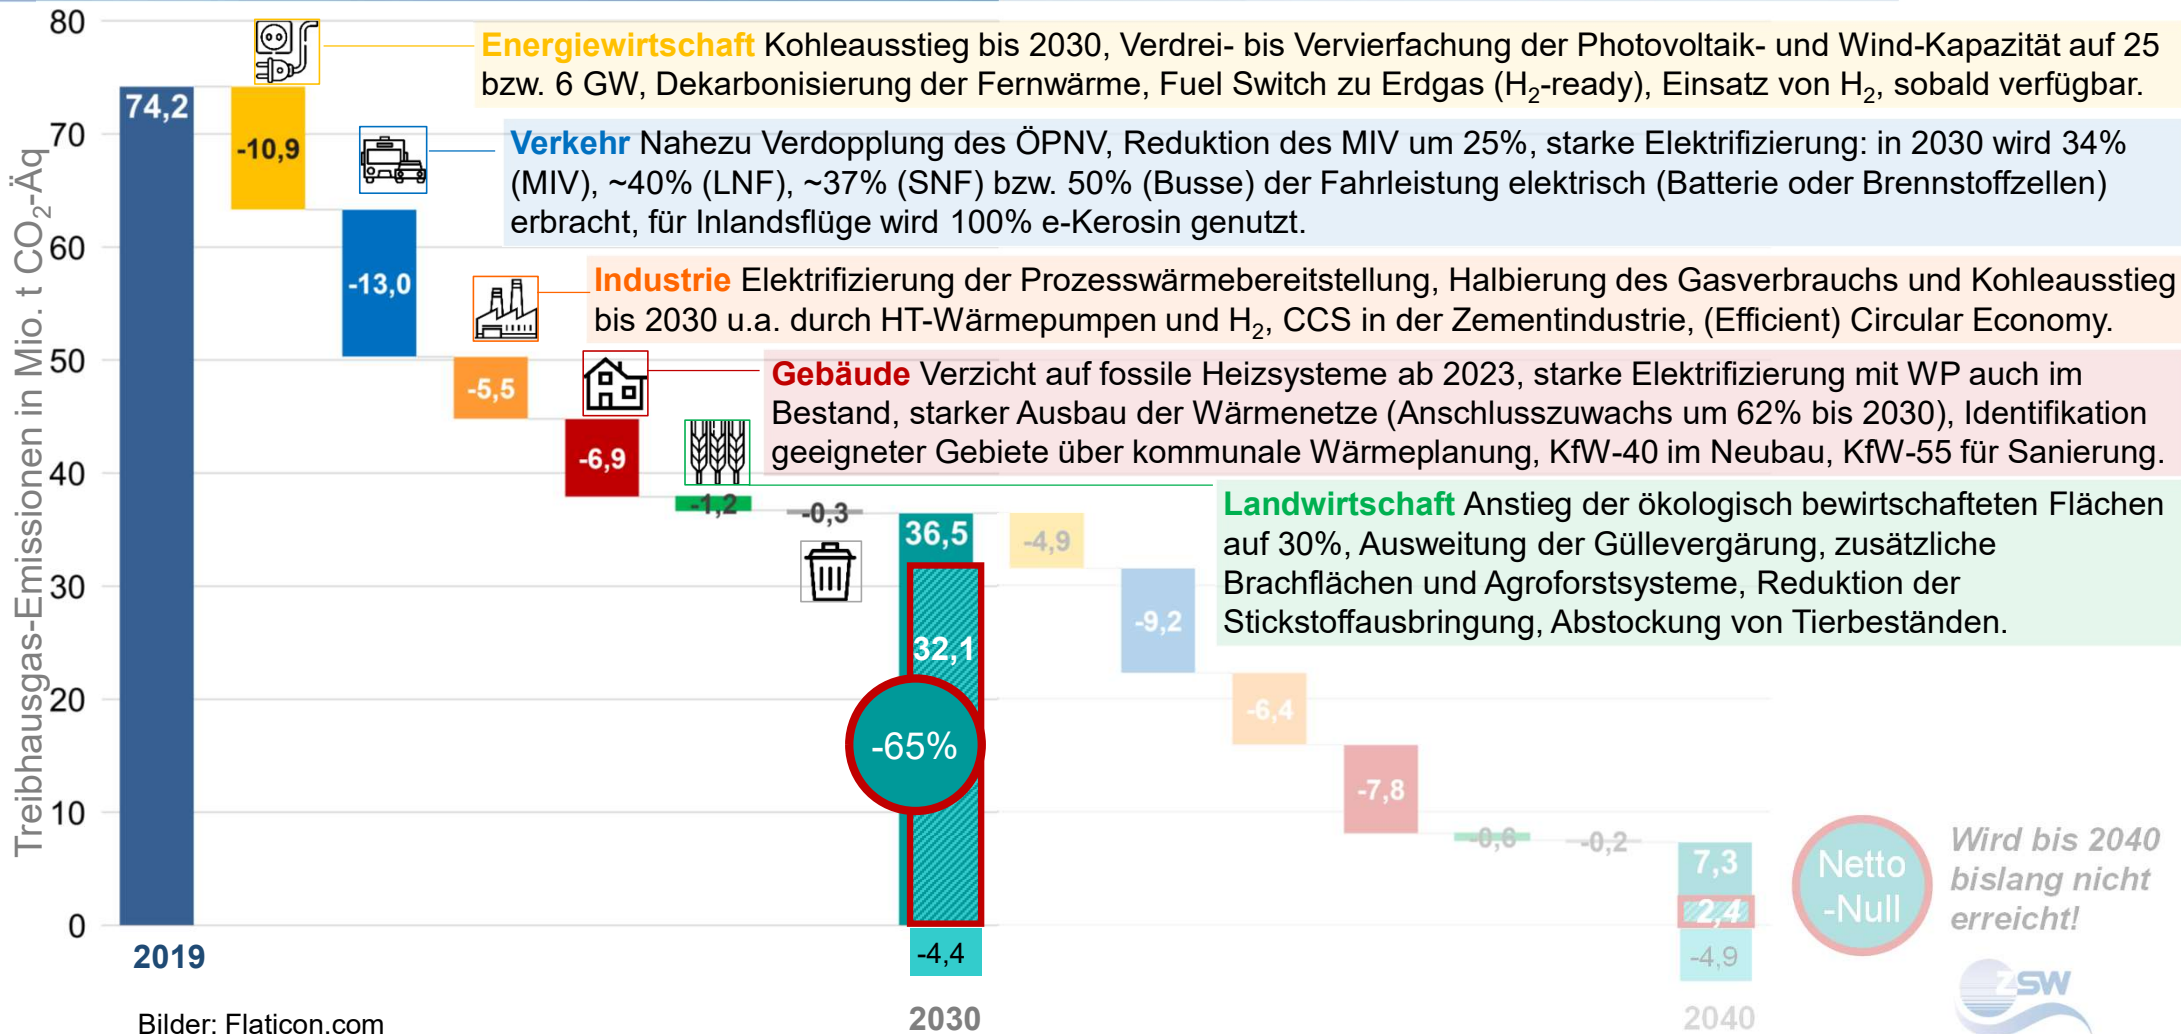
80
70
60
50
40
30
20
10
0

Treibhausgas-Emissionen in Mio. t $CO_2$-Äq

74,2
-10,9
-13,0
-5,5
-6,9
-1,2
-0,3
36,5
32,1
-65%
-4,4
-4,9
-9,2
-6,4
-7,8
-0,6
-0,2
7,3
2,4
-4,9

Energiewirtschaft Kohleausstieg bis 2030, Verdrei- bis Vervierfachung der Photovoltaik- und Wind-Kapazität auf 25 bzw. 6 GW, Dekarbonisierung der Fernwärme, Fuel Switch zu Erdgas ($H_2$-ready), Einsatz von $H_2$, sobald verfügbar.

Verkehr Nahezu Verdopplung des ÖPNV, Reduktion des MIV um 25%, starke Elektrifizierung: in 2030 wird 34% (MIV), ~40% (LNF), ~37% (SNF) bzw. 50% (Busse) der Fahrleistung elektrisch (Batterie oder Brennstoffzellen) erbracht, für Inlandsflüge wird 100% e-Kerosin genutzt.

Industrie Elektrifizierung der Prozesswärmebereitstellung, Halbierung des Gasverbrauchs und Kohleausstieg bis 2030 u.a. durch HT-Wärmepumpen und $H_2$, CCS in der Zementindustrie, (Efficient) Circular Economy.

Gebäude Verzicht auf fossile Heizsysteme ab 2023, starke Elektrifizierung mit WP auch im Bestand, starker Ausbau der Wärmenetze (Anschlusszuwachs um 62% bis 2030), Identifikation geeigneter Gebiete über kommunale Wärmeplanung, KfW-40 im Neubau, KfW-55 für Sanierung.

Landwirtschaft Anstieg der ökologisch bewirtschafteten Flächen auf 30%, Ausweitung der Güllevergärung, zusätzliche Brachflächen und Agroforstsysteme, Reduktion der Stickstoffausbringung, Abstockung von Tierbeständen.

Netto -Null

Wird bis 2040 bislang nicht erreicht!

ZSW

2019
2030
2040

Bilder: Flaticon.com